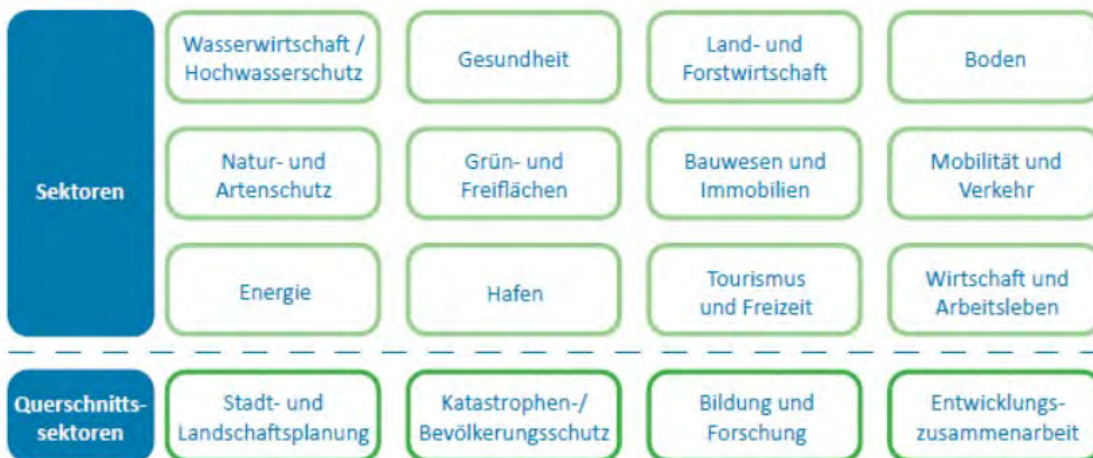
Sektoren

Wasserwirtschaft / Hochwasserschutz

Gesundheit

Land- und Forstwirtschaft

Boden

Natur- und Artenschutz

Grün- und Freiflächen

Bauwesen und Immobilien

Mobilität und Verkehr

Energie

Hafen

Tourismus und Freizeit

Wirtschaft und Arbeitsleben

Querschnittssektoren

Stadt- und Landschaftsplanung

Katastrophen-/ Bevölkerungsschutz

Bildung und Forschung

Entwicklungszusammenarbeit